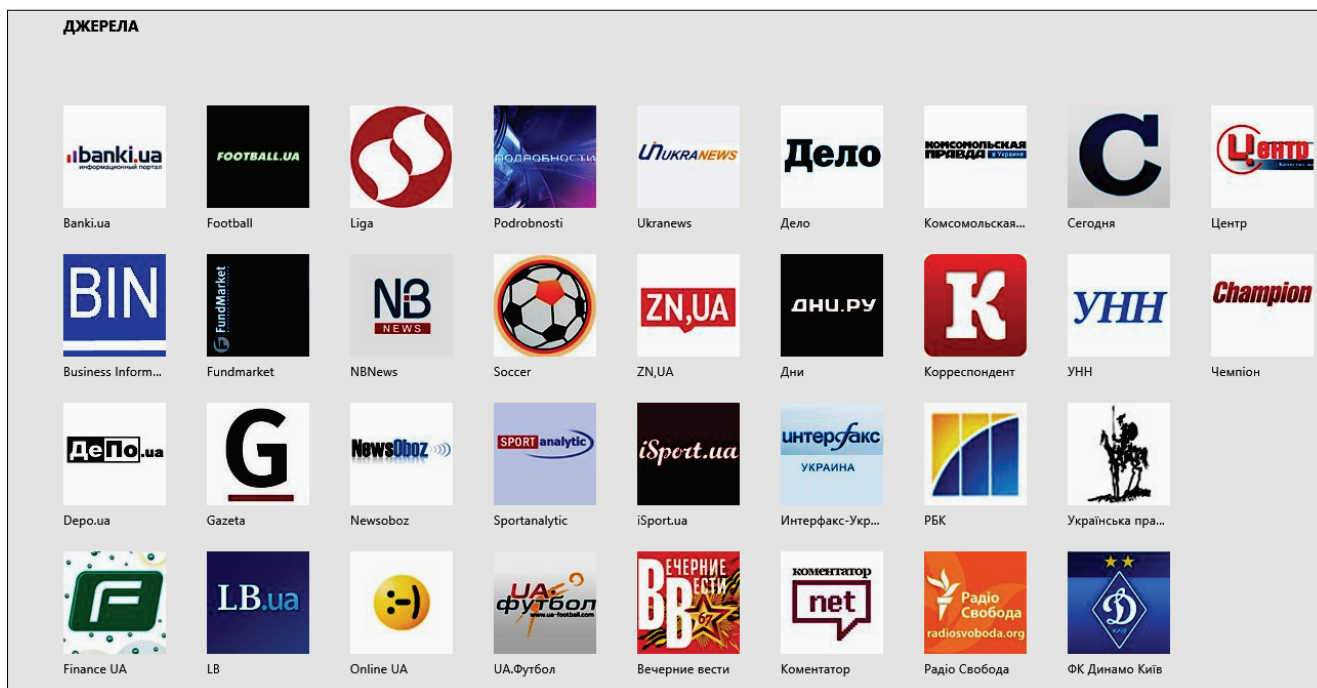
ДЖЕРЕЛА

banki.ua
информационный портал
Banki.ua

FOOTBALL.UA
Football

Liga

ПОДРОБНОСТИ
Podrobnosti

UKRANEWS
Ukranews

Дело
Дело

КОМСОМОЛЬСКАЯ ПРАВДА в Украине
Комсомольская...

С
Сегодня

Центр
Центр

BIN
Business Inform...

FundMarket
Fundmarket

NB NEWS
NBNews

Soccer

ZN,UA
ZN,UA

ДНИ.РУ
Дни

К
Корреспондент

УНН
УНН

Champion
Чемпіон

ДеПо.ua
Depo.ua

G
Gazeta

NewsOboz
Newsoboz

SPORT analytic
Sportanalytic

iSport.ua
iSport.ua

интерфакс УКРАИНА
Интерфакс-Укр...

РБК

Українська пра...

F
Finance UA

LB.ua
LB

:-)
Online UA

UA футбол www.ua-football.com
UA.Футбол

ВЕЧЕРНИЕ ВЕСТИ
ВВ
Вечерние вести

коментатор
net
Коментатор

Радіо Свобода
radiosvoboda.org
Радіо Свобода

Д
КИЇВ
ФК Динамо Київ